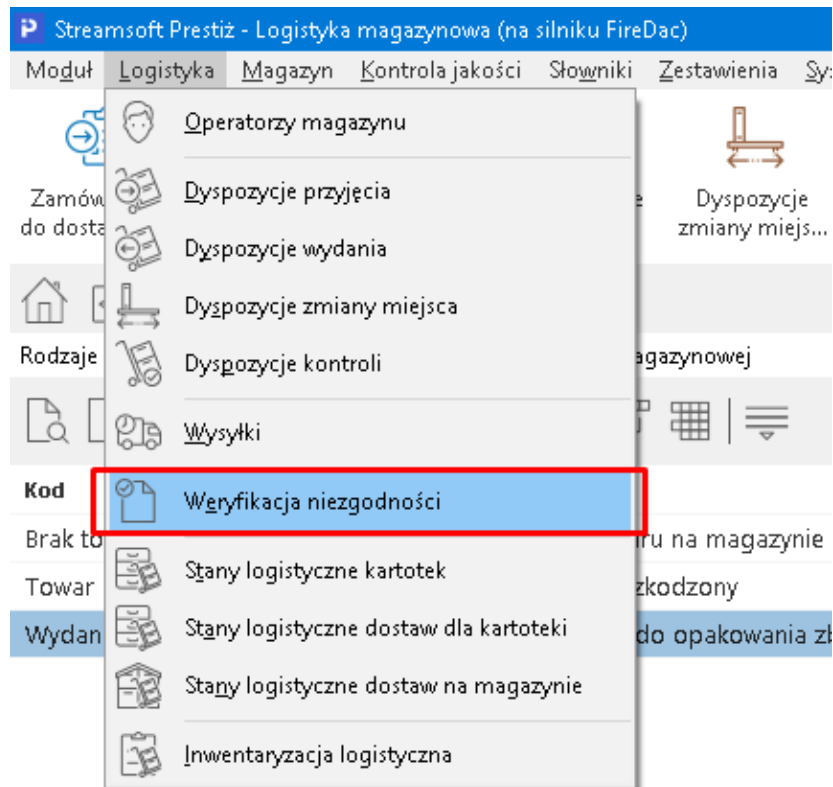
P Streamsoft Prestiż - Logistyka magazynowa (na silniku FireDac)

Moduł Logistyka Magazyn Kontrola jakości Słowniki Zestawienia Sy

Zamów do dosta

e

Dyspozycje zmiany miejs...

Rodzaje

agazynowej

Kod

Brak to

ru na magazynie

Towar

zkodzony

Wydan

do opakowania zb

Operatorzy magazynu

Dyspozycje przyjęcia

Dyspozycje wydania

Dyspozycje zmiany miejsca

Dyspozycje kontroli

Wysyłki

Weryfikacja niezgodności

Stany logistyczne kartotek

Stany logistyczne dostaw dla kartoteki

Stany logistyczne dostaw na magazynie

Inwentaryzacja logistyczna